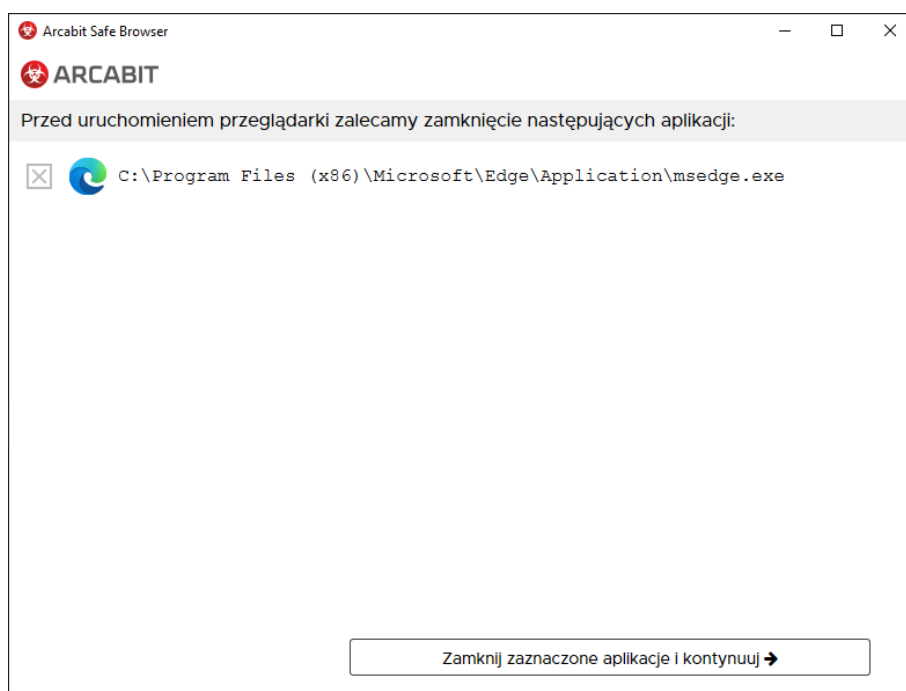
Arcabit Safe Browser

ARCABIT

Przed uruchomieniem przeglądarki zalecamy zamknięcie następujących aplikacji:

C:\Program Files (x86)\Microsoft\Edge\Application\msedge.exe

Zamknij zaznaczone aplikacje i kontynuuj ➔